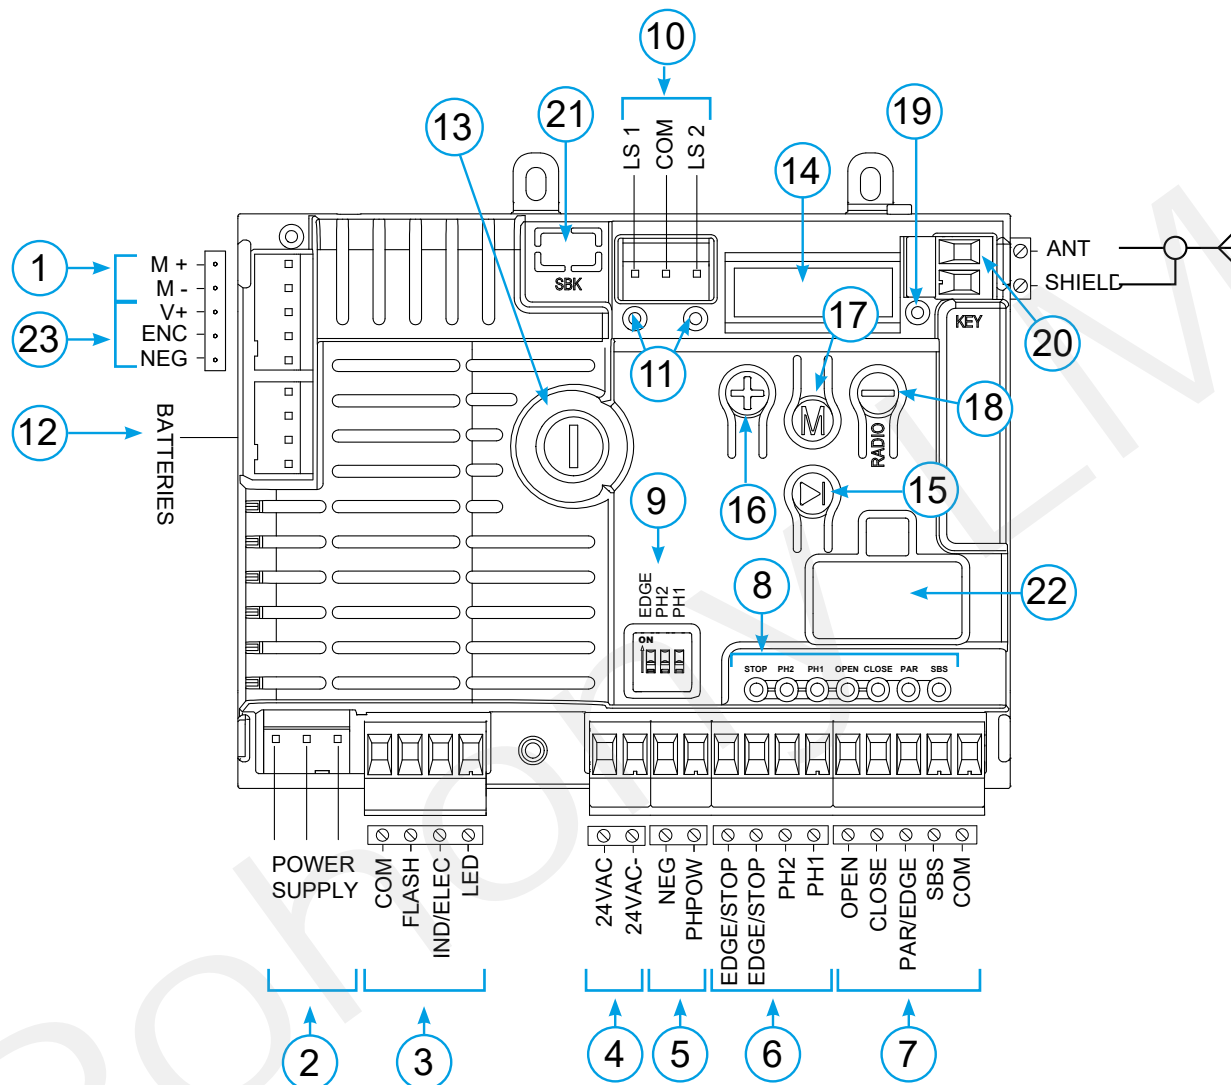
10
LS 1
COM
LS 2
21
13
SBK
14
19
1
M +
M -
V+
ENC
NEG
23
ANT
SHIELD
20
KEY
11
17
18
12
BATTERIES
RADIO
15
16
9
EDGE
PH2
PH1
ON
8
22
STOP PH2 PH1 OPEN CLOSE PAR SBS
POWER SUPPLY
COM
FLASH
IND/ELEC
LED
24VAC
24VAC-
NEG
PHPOW
EDGE/STOP
EDGE/STOP
PH2
PH1
OPEN
CLOSE
PAR/EDGE
SBS
COM
2
3
4
5
6
7